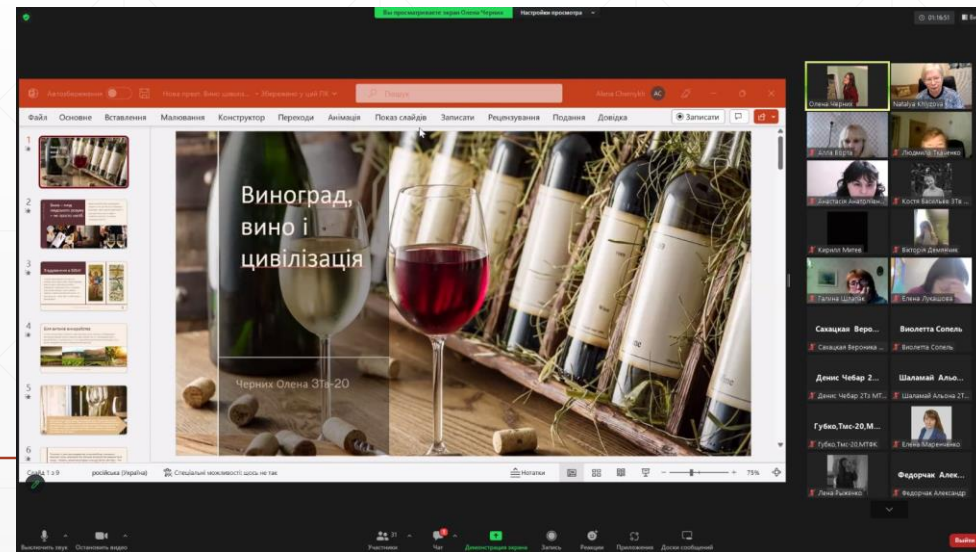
Вы просматриваете экран Олена Черних Настройки просмотра

01:16:51

Автозбереження Нова прeзент. Вино цивіліз... Збережено у цей ПК Пошук Alena Chernykh AC

Файл Основне Вставлення Малювання Конструктор Переходи Анімація Показ слайдів Записати Рецензування Подання Довідка Записати

Виноград, вино і цивілізація

Черних Олена 3Та-20

Слайд 1 з 9 російська (Україна) Спеціальні можливості: шось не так Нотатки 75%

Олена Черних
Natalya Klipova
Алла Бірта
Людмила Ткаченко
Анастасія Анатоліївна
Костя Васильєв 3Та
Кирилл Митев
Вікторія Демяннік
Галина Шпатак
Елена Лукашова
Сахацкая Веро...
Сахацкая Вероника
Виолетта Сопель
Виолетта Сопель
Денис Чебар 2...
Денис Чебар 2Тз МТ...
Шаламай Альо...
Шаламай Альона 2Т...
Губко,Тмс-20,М...
Губко,Тмс-20,МТФК
Елена Маренченко
Лена Рыженко
Федорчак Алек...
Федорчак Александр

Выключить звук Остановить видео Участники 31 Чат Демонстрация экрана Запись Реакции Приложения Доски сообщений Выйти